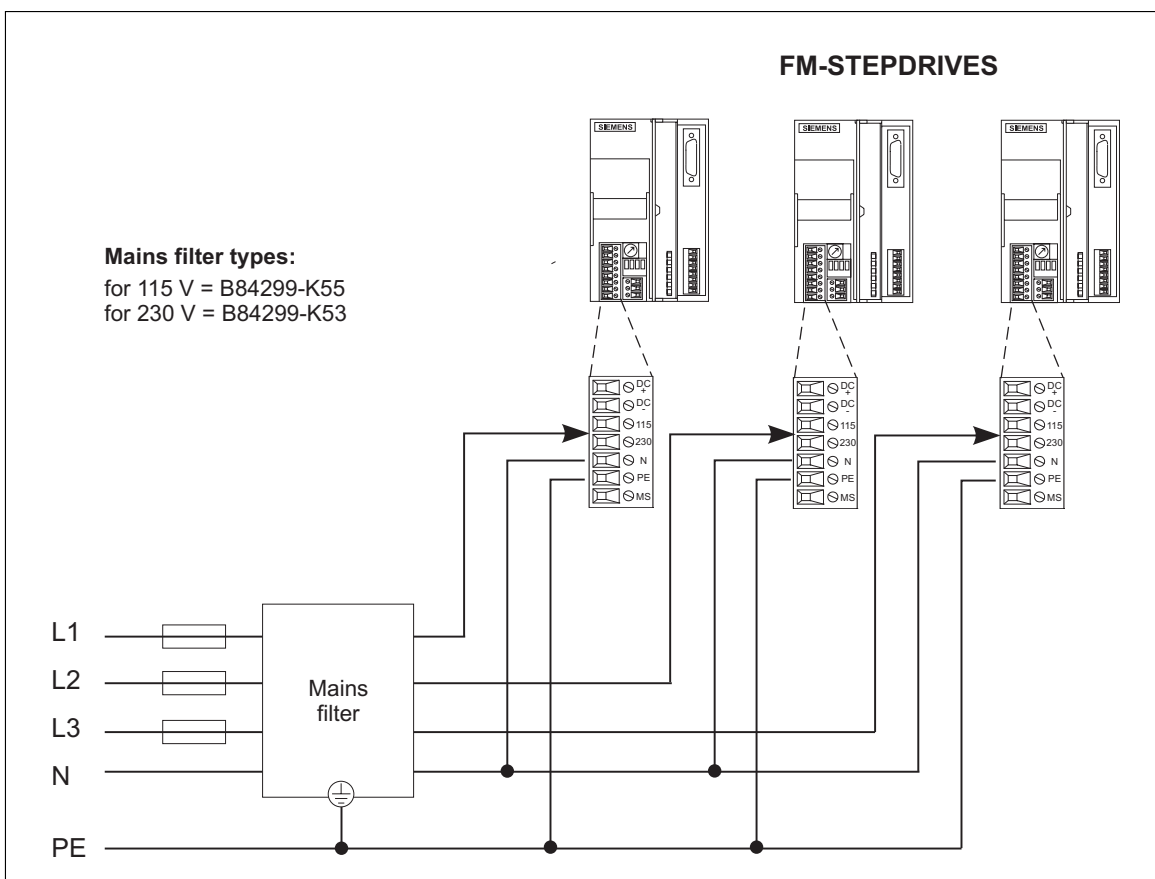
FM-STEPDRIVES

SIEMENS

SIEMENS

SIEMENS

Mains filter types:
for 115 V = B84299-K55
for 230 V = B84299-K53

DC +
DC -
115
230
N
PE
MS

DC +
DC -
115
230
N
PE
MS

DC +
DC -
115
230
N
PE
MS

L1
L2
L3
N
PE

Mains filter